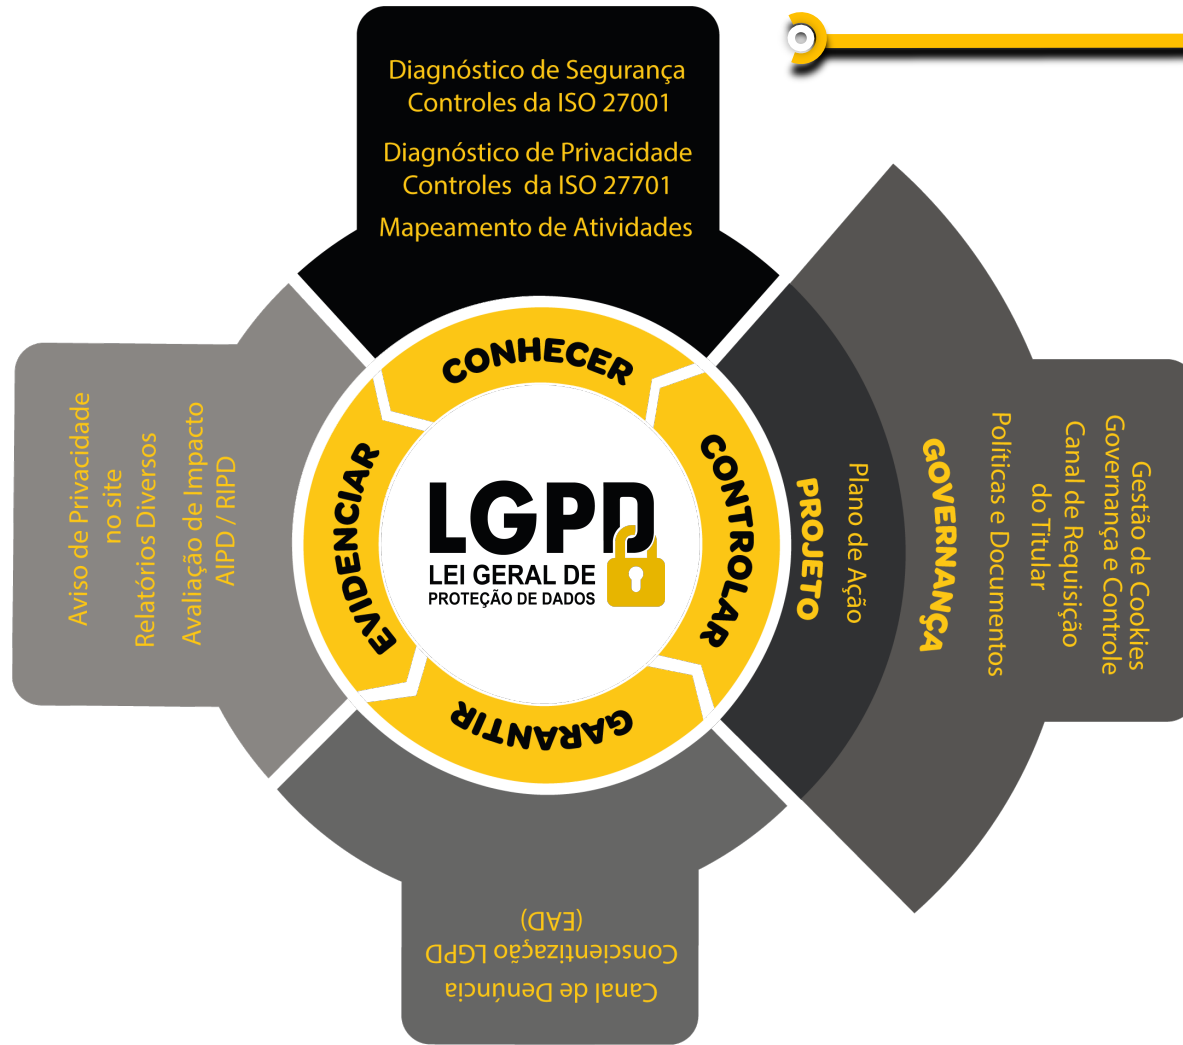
Diagnóstico de Segurança
Controles da ISO 27001

Diagnóstico de Privacidade
Controles da ISO 27701

Mapeamento de Atividades

CONHECER

CONTROLAR

GARANTIR

EVIDENCIAR

LGPD
LEI GERAL DE
PROTEÇÃO DE DADOS

PROJETO

Plano de Ação

GOVERNANÇA

Políticas e Documentos

Canal de Requisição
do Titular

Governança e Controle

Gestão de Cookies

Canal de Denúncia
Conscientização LGPD
(EAD)

Aviso de Privacidade
no site

Relatórios Diversos

Avaliação de Impacto
AIPD / RIPD